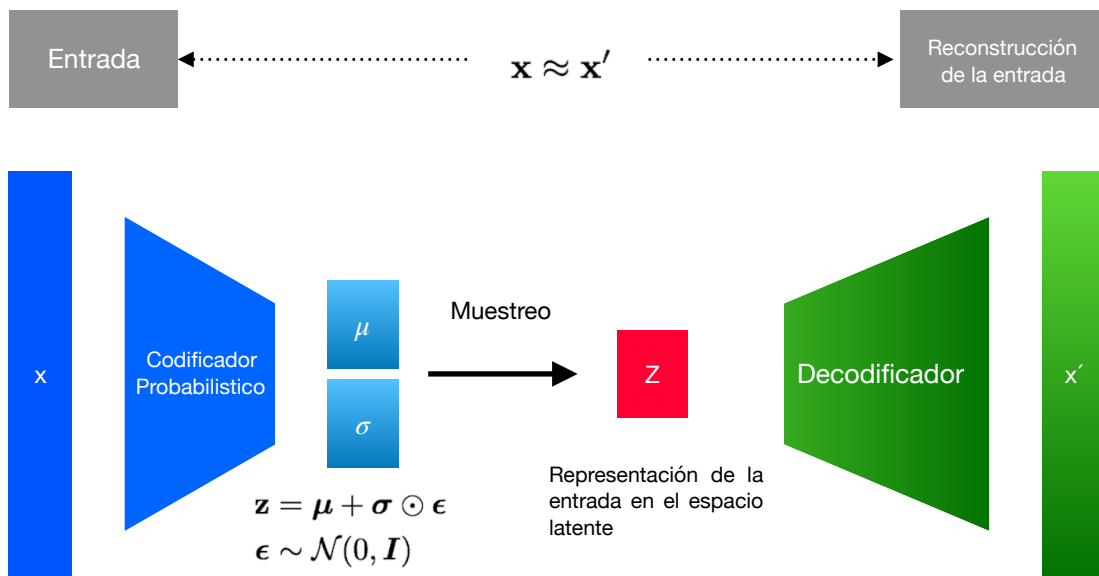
Entrada

$\mathbf{x} \approx \mathbf{x}'$

Reconstrucción de la entrada

x

Codificador Probabilistico

$\mu$

$\sigma$

Muestreo

Z

Decodificador

x´

Representación de la entrada en el espacio latente

$\mathbf{z} = \boldsymbol{\mu} + \boldsymbol{\sigma} \odot \boldsymbol{\epsilon}$

$\boldsymbol{\epsilon} \sim \mathcal{N}(0, \boldsymbol{I})$